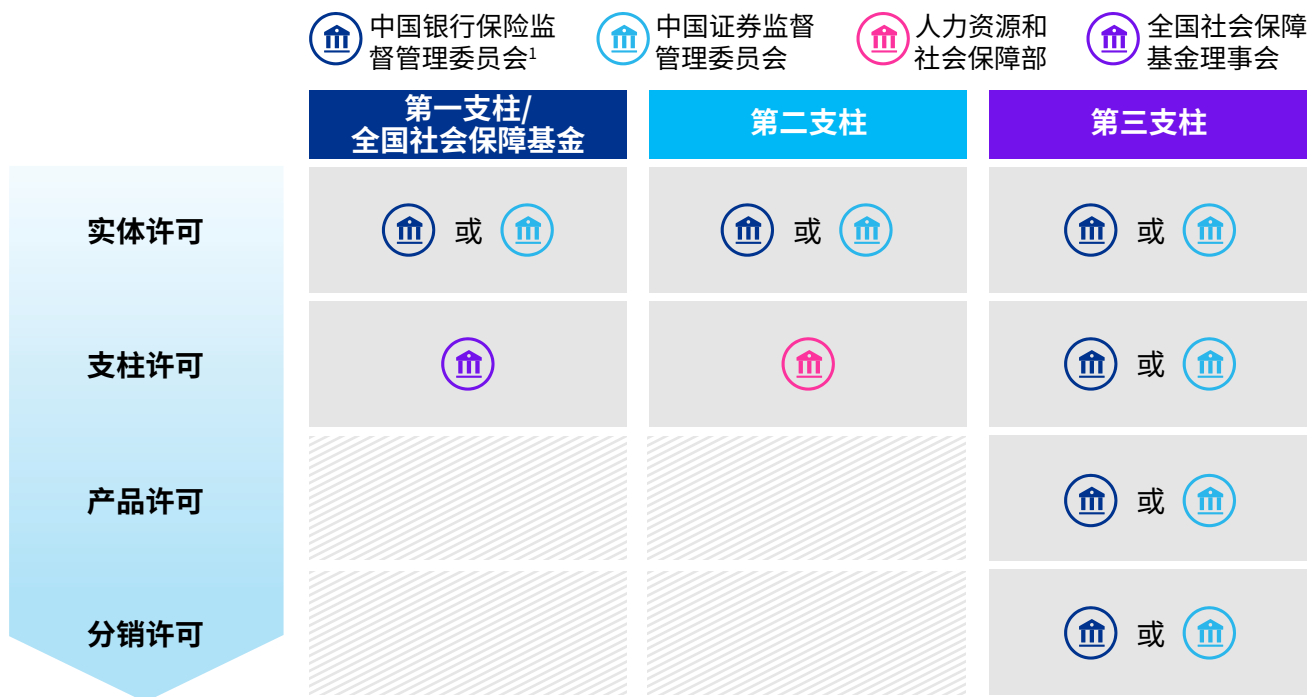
中国银行保险监督管理委员会$^1$

中国证券监督管理委员会

人力资源和社会保障部

全国社会保障基金理事会

| | 第一支柱/全国社会保障基金 | 第二支柱 | 第三支柱 |
|---|---|---|---|
| 实体许可 | 或 | 或 | 或 |
| 支柱许可 | | | 或 |
| 产品许可 | | | 或 |
| 分销许可 | | | 或 |